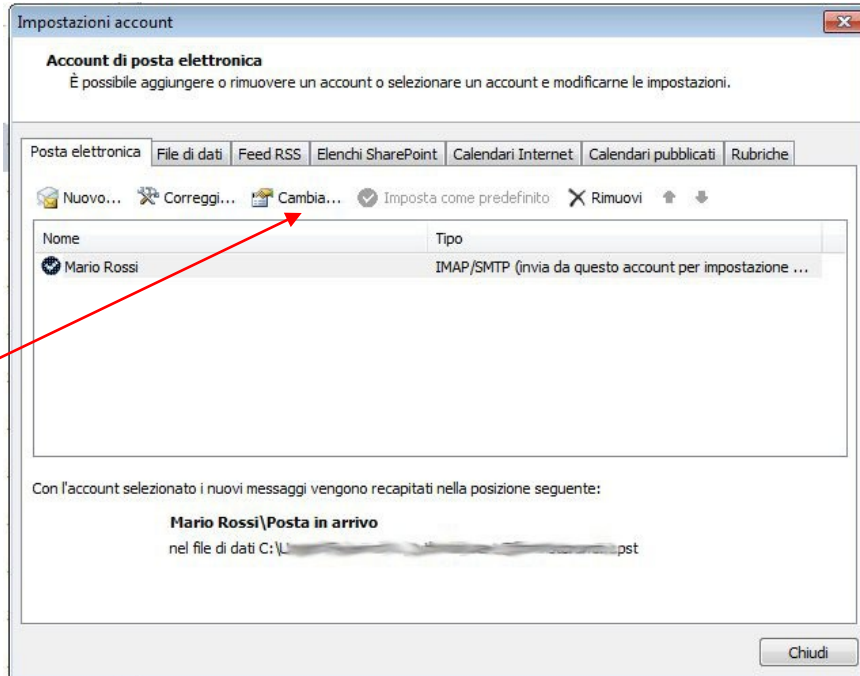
Impostazioni account

Account di posta elettronica
È possibile aggiungere o rimuovere un account o selezionare un account e modificarne le impostazioni.

Posta elettronica | File di dati | Feed RSS | Elenchi SharePoint | Calendari Internet | Calendari pubblicati | Rubriche

Nuovo... Correggi... Cambia... Imposta come predefinito Rimuovi

| Nome | Tipo |
|---|---|
| Mario Rossi | IMAP/SMTP (invia da questo account per impostazione ... |

Con l'account selezionato i nuovi messaggi vengono recapitati nella posizione seguente:

Mario Rossi\Posta in arrivo
nel file di dati C:\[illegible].pst

Chiudi